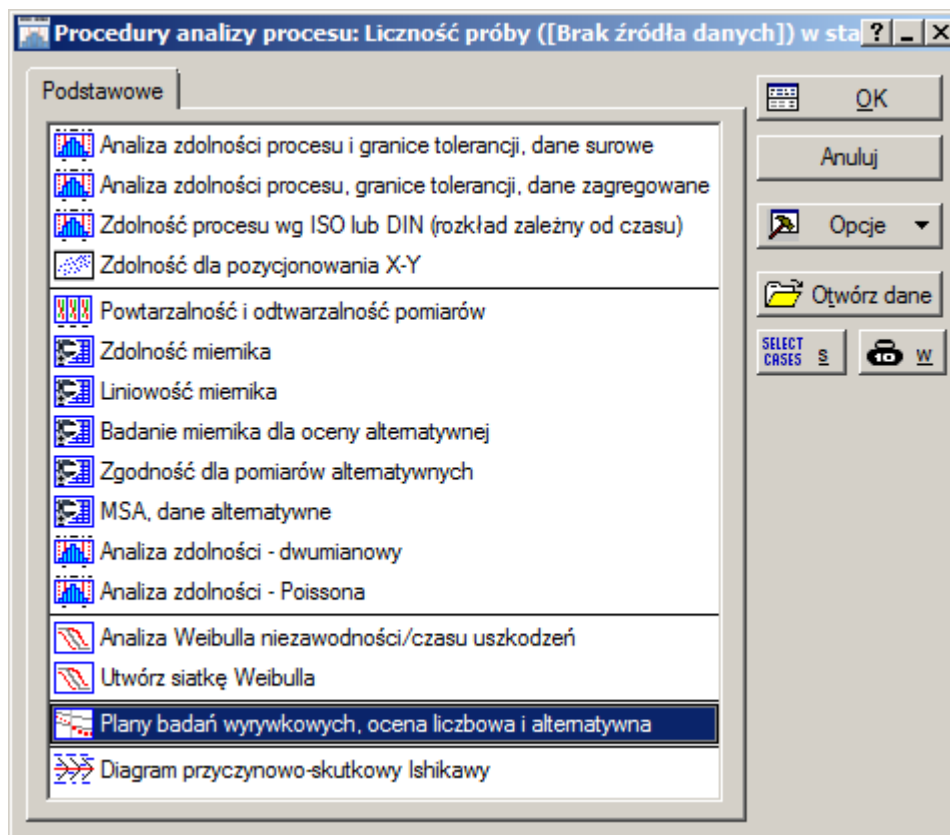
Procedury analizy procesu: Liczność próby ([Brak źródła danych]) w sta ? _ X

Podstawowe

Analiza zdolności procesu i granice tolerancji, dane surowe
Analiza zdolności procesu, granice tolerancji, dane zagregowane
Zdolność procesu wg ISO lub DIN (rozkład zależny od czasu)
Zdolność dla pozycjonowania X-Y
Powtarzalność i odtwarzalność pomiarów
Zdolność miernika
Liniowość miernika
Badanie miernika dla oceny alternatywnej
Zgodność dla pomiarów alternatywnych
MSA, dane alternatywne
Analiza zdolności - dwumianowy
Analiza zdolności - Poissona
Analiza Weibulla niezawodności/czasu uszkodzeń
Utwórz siatkę Weibulla
Plany badań wyrywkowych, ocena liczbowa i alternatywna
Diagram przyczynowo-skutkowy Ishikawy

OK
Anuluj
Opcje
Otwórz dane
SELECT CASES S
W